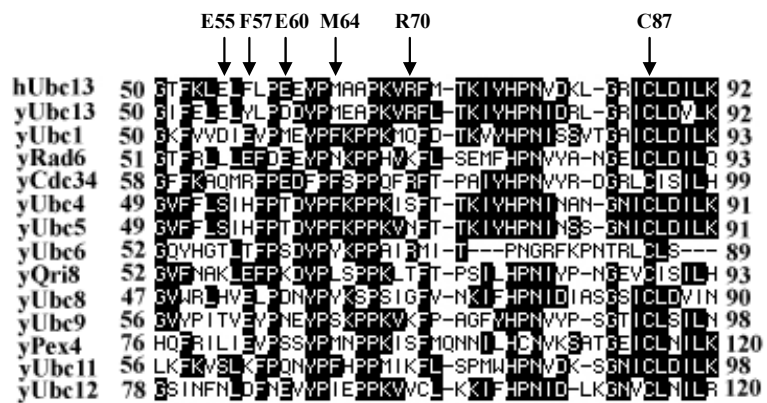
E55 F57 E60 M64 R70 C87

hUbc13 50 GTFKLELFLPEEYPMAAPKVRFM-TKIYHPNVDKL-GRICLDILK 92
yUbc13 50 GIFELELYLPDDYPMEAPKVRFL-TKIYHPNIDRL-GRICLDVLK 92
yUbc1 50 GKFVVDIEVPMEYPFKPPKMQFD-TKVYHPNISSVTGAICLDILK 93
yRad6 51 GTFRLLLEFDEEYPNKPPHVKFL-SEMFHPNVYA-NGEICLDILQ 93
yCdc34 58 GFFKAQMRFPEDFPFSPPQFRFT-PAIYHPNVYR-DGRLCISILH 99
yUbc4 49 GVFFLSIHFPTDYPFKPPKISFT-TKIYHPNINAN-GNICLDILK 91
yUbc5 49 GVFFLSIHFPTDYPFKPPKVNFT-TKIYHPNINSS-GNICLDILK 91
yUbc6 52 GQYHGTLTFPSDYPYKPPAIRMI-T---PNGRFKPNTRLCLS--- 89
yQri8 52 GVFNAKLEFPKDYPLSPPKLTFT-PSILHPNIYP-NGEVCISILH 93
yUbc8 47 GVWRLHVELPDNYPYKSPSIGFV-NKIFHPNIDIASGSICLDVIN 90
yUbc9 56 GVYPITVEYPNEYPSKPPKVKFP-AGFYHPNVYP-SGTICLSILN 98
yPex4 76 HQFRILIEVPSSYPMNPPKISFMQNNILHCNVKSATGEICLNILK 120
yUbc11 56 LKFKVSLKFPQNYPFHPPMIKFL-SPMWHPNVDK-SGNICLDILK 98
yUbc12 78 GSINFNLDFNEVYPIEPPKVVCL-KKIFHPNID-LKGNVCLNILR 120